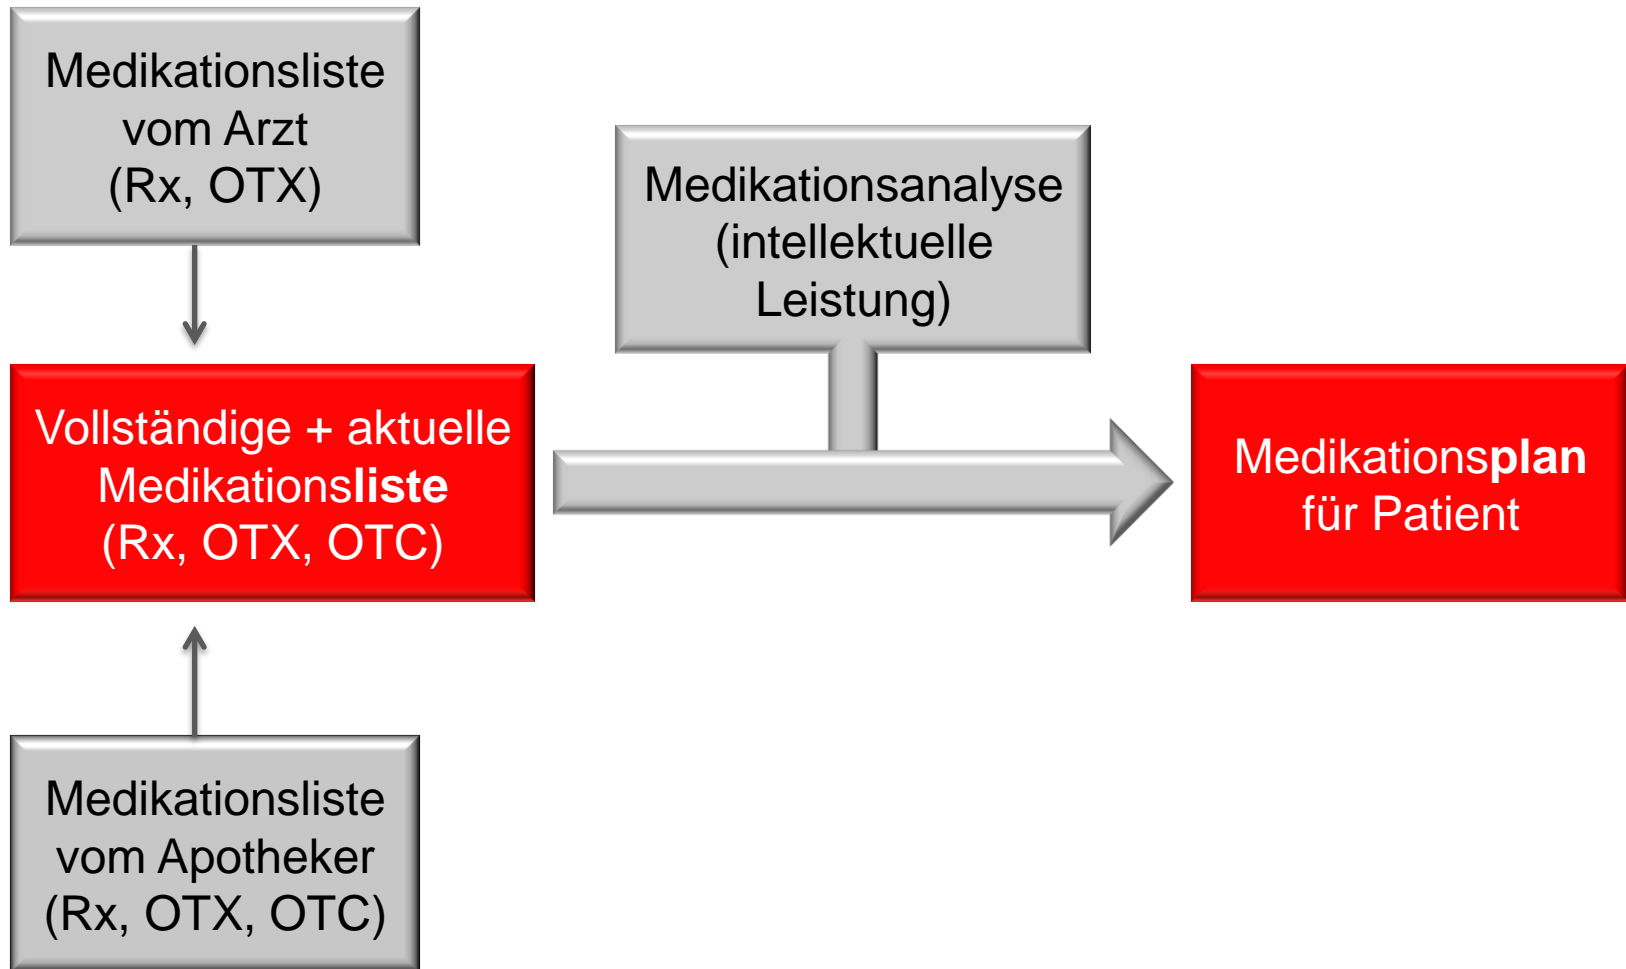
Medikationsliste vom Arzt (Rx, OTX)

Medikationsanalyse (intellektuelle Leistung)

Vollständige + aktuelle Medikationsliste (Rx, OTX, OTC)

Medikationsplan für Patient

Medikationsliste vom Apotheker (Rx, OTX, OTC)